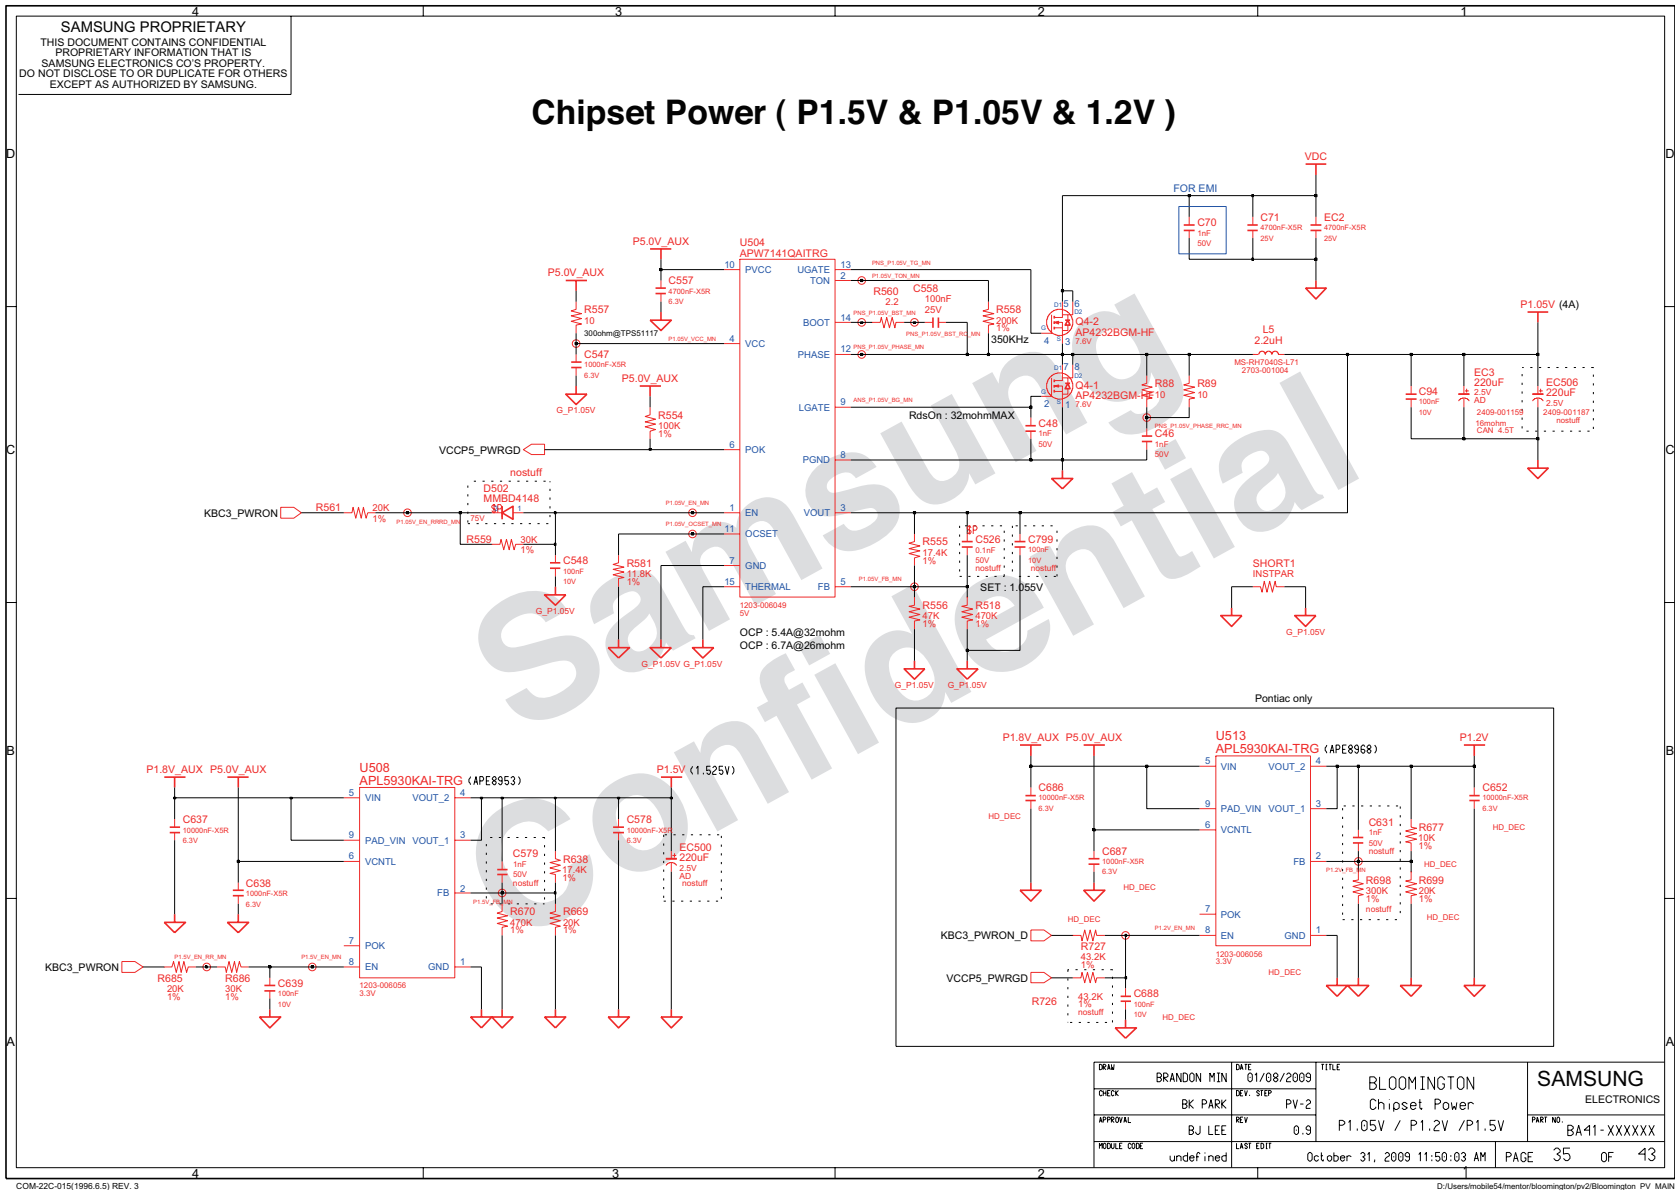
4 3 2 1

SAMSUNG PROPRIETARY
THIS DOCUMENT CONTAINS CONFIDENTIAL PROPRIETARY INFORMATION THAT IS SAMSUNG ELECTRONICS CO'S PROPERTY. DO NOT DISCLOSE TO OR DUPLICATE FOR OTHERS EXCEPT AS AUTHORIZED BY SAMSUNG.

Chipset Power ( P1.5V & P1.05V & 1.2V )

D D

VDC
FOR EMI
C70 1nF 50V
C71 4700nF-X5R 25V
EC2 4700nF-X5R 25V

P5.0V_AUX
U504
APW7141QAITRG
10 PVCC
C557 4700nF-X5R 6.3V
P5.0V_AUX
R557 10
300ohm@TPS51117
P1.05V_VCC_MN
4 VCC
C547 1000nF-X5R 6.3V
G_P1.05V
P5.0V_AUX
R554 100K 1%
VCCP5_PWRGD
6 POK
13 UGATE PNS_P1.05V_TG_MN
2 TON P1.05V_TON_MN
R560 2.2
C558 100nF 25V
14 BOOT PNS_P1.05V_BST_MN PNS_P1.05V_BST_RC_MN
R558 200K 1%
350KHz
12 PHASE PNS_P1.05V_PHASE_MN
Q4-2 AP4232BGM-HF 7.6V
Q4-1 AP4232BGM-HF 7.6V
9 LGATE ANS_P1.05V_BG_MN
RdsOn : 32mohmMAX
R88 10
R89 10
C48 1nF 50V
C46 1nF 50V
PNS_P1.05V_PHASE_RRC_MN
8 PGND
P1.05V (4A)
L5 2.2uH
MS-RH7040S-L71 2703-001004
C94 100nF 10V
EC3 220uF 2.5V AD 2409-001159 16mohm CAN 4.5T
EC506 220uF 2.5V 2409-001187 nostuff

C C

nostuff
KBC3_PWRON
R561 20K 1%
P1.05V_EN_RRRD_MN
D502 MMBD4148 SP
.75V
P1.05V_EN_MN
1 EN
3 VOUT
R559 30K 1%
C548 100nF 10V
G_P1.05V
P1.05V_OCSET_MN
11 OCSET
R581 11.8K 1%
7 GND
15 THERMAL
5 FB P1.05V_FB_MN
1203-006049 5V
R555 17.4K 1%
SP
C526 0.1nF 50V nostuff
C799 100nF 10V nostuff
SET : 1.055V
R556 47K 1%
R518 470K 1%
OCP : 5.4A@32mohm
OCP : 6.7A@26mohm
G_P1.05V G_P1.05V
G_P1.05V G_P1.05V
SHORT1 INSTPAR
G_P1.05V

Pontiac only

B B

P1.8V_AUX P5.0V_AUX
U508
APL5930KAI-TRG (APE8953)
5 VIN
4 VOUT_2
P1.5V (1.525V)
C637 10000nF-X5R 6.3V
9 PAD_VIN
3 VOUT_1
6 VCNTL
C638 1000nF-X5R 6.3V
C578 10000nF-X5R 6.3V
C579 1nF 50V nostuff
R638 17.4K 1%
EC500 220uF 2.5V AD nostuff
2 FB P1.5V_FB_MN
R670 470K 1%
R669 20K 1%
7 POK
KBC3_PWRON
P1.5V_EN_RR_MN
P1.5V_EN_MN
8 EN
1 GND
R685 20K 1%
R686 30K 1%
C639 100nF 10V
1203-006056 3.3V

P1.8V_AUX P5.0V_AUX
U513
APL5930KAI-TRG (APE8968)
5 VIN
4 VOUT_2
P1.2V
C686 10000nF-X5R 6.3V
HD_DEC
9 PAD_VIN
3 VOUT_1
C652 10000nF-X5R 6.3V
HD_DEC
6 VCNTL
C631 1nF 50V nostuff
R677 10K 1%
C687 1000nF-X5R 6.3V
HD_DEC
2 FB P1.2V_FB_MN
HD_DEC
R698 300K 1% nostuff
R699 20K 1%
HD_DEC
7 POK
HD_DEC
KBC3_PWRON_D
R727 43.2K 1%
P1.2V_EN_MN
8 EN
1 GND
1203-006056 3.3V
HD_DEC
VCCP5_PWRGD
R726
43.2K 1% nostuff
C688 100nF 10V
HD_DEC

A A

| DRAW | BRANDON MIN | DATE | 01/08/2009 | TITLE | SAMSUNG ELECTRONICS |
|---|---|---|---|---|---|
| CHECK | BK PARK | DEV. STEP | PV-2 | BLOOMINGTON Chipset Power P1.05V / P1.2V /P1.5V | |
| APPROVAL | BJ LEE | REV | 0.9 | | PART NO. BA41-XXXXXX |
| MODULE CODE | undefined | LAST EDIT | October 31, 2009 11:50:03 AM | PAGE 35 OF 43 | |

4 3 2 1
COM-22C-015(1996.6.5) REV. 3
D:/Users/mobile54/mentor/bloomington/pv2/Bloomington PV MAIN

Samsung Confidential